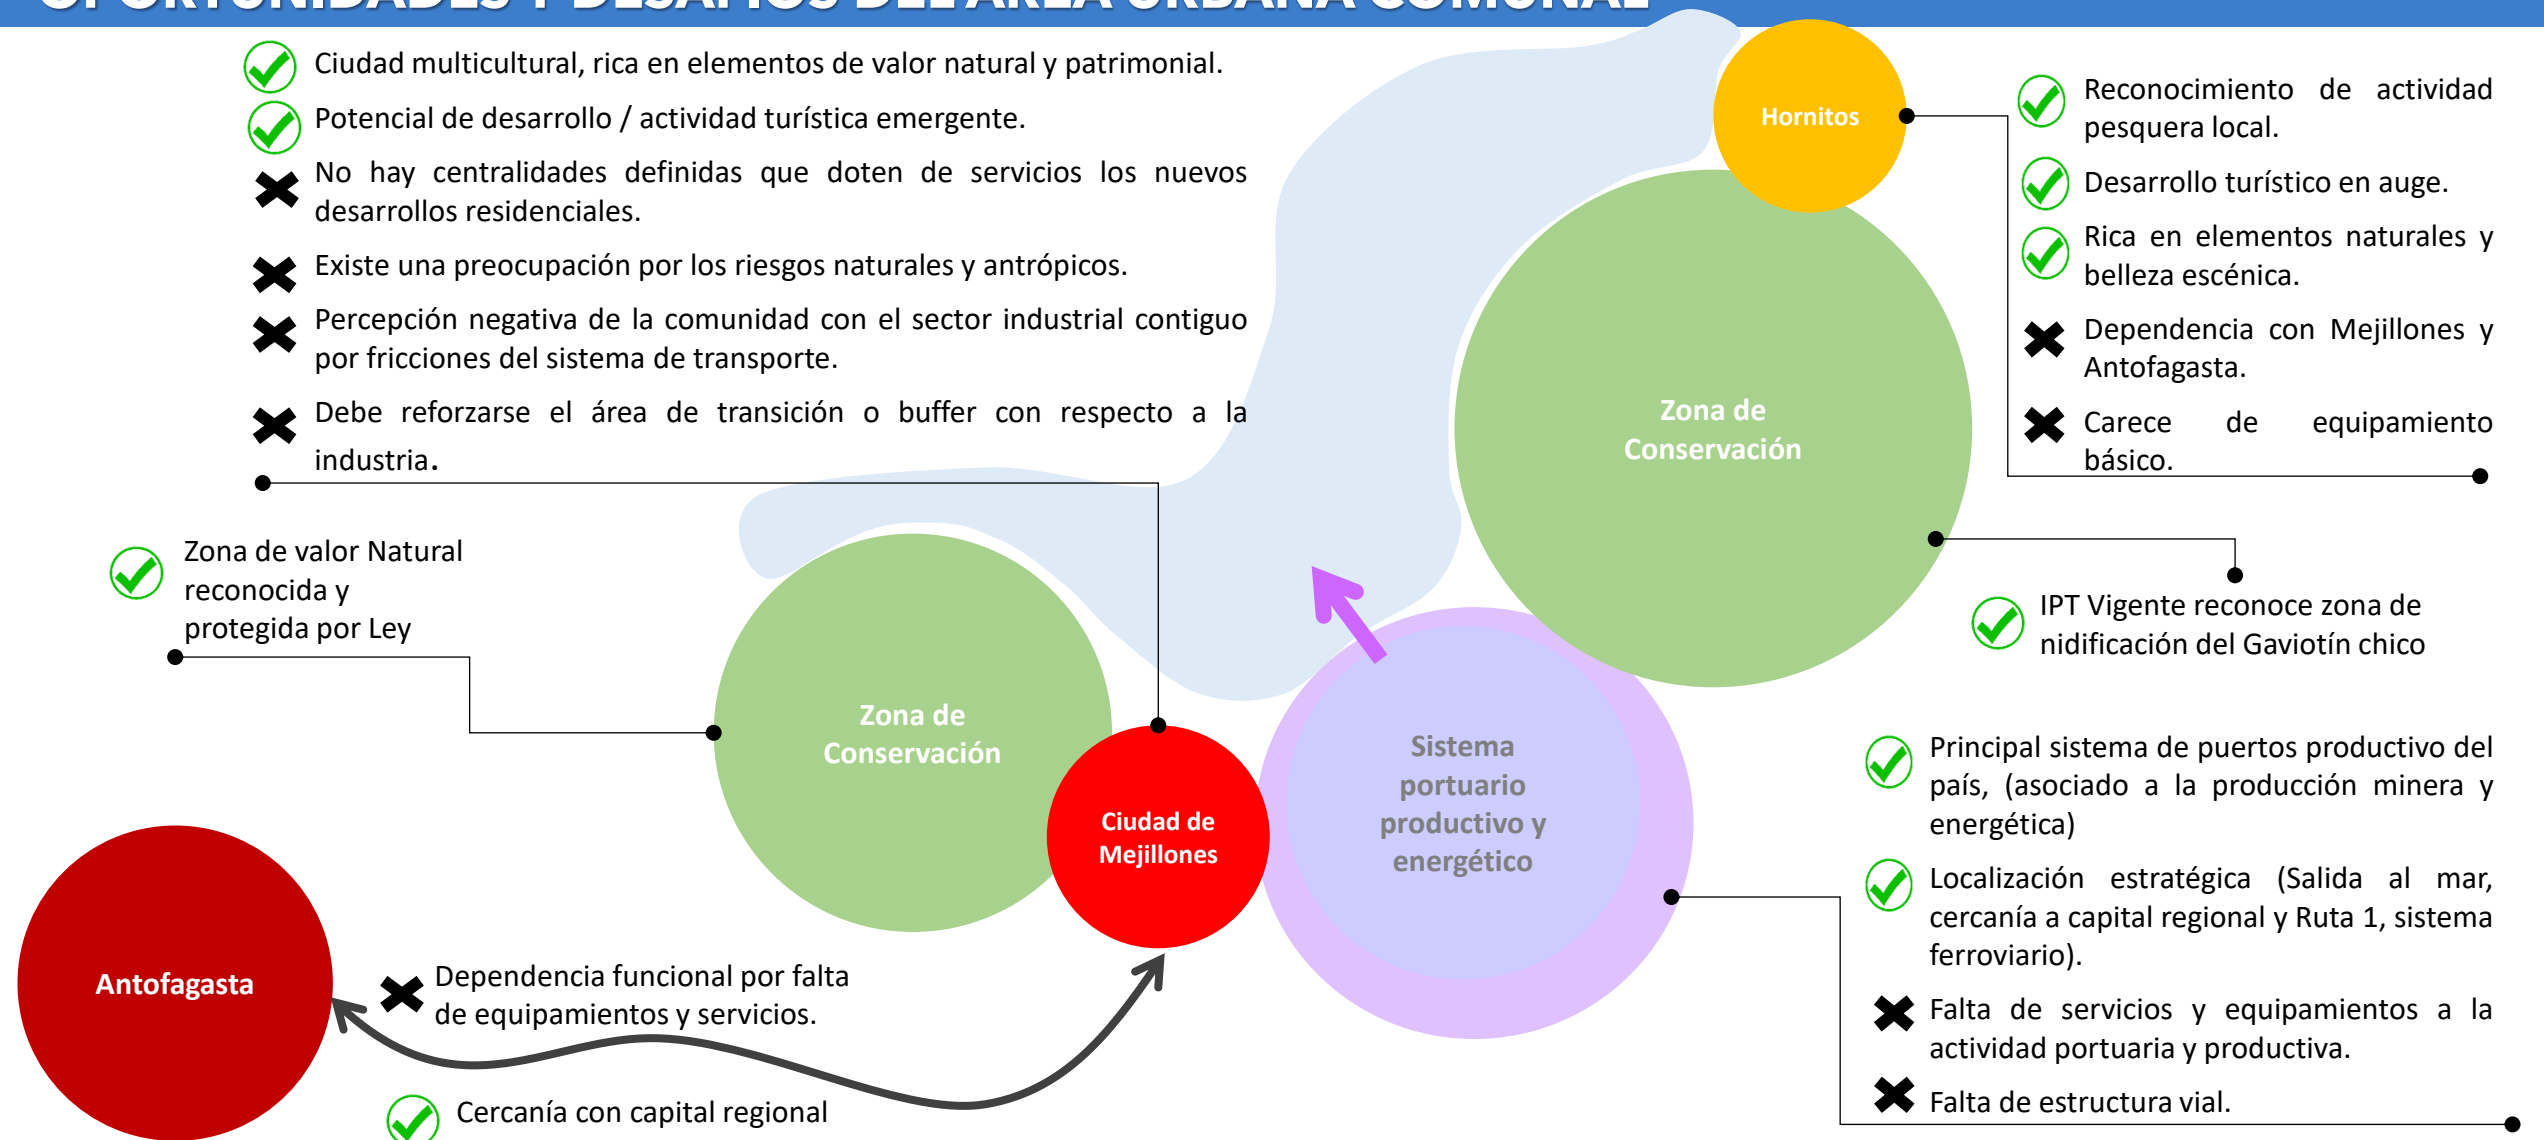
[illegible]

Ciudad multicultural, rica en elementos de valor natural y patrimonial.

Potencial de desarrollo / actividad turística emergente.

No hay centralidades definidas que doten de servicios los nuevos desarrollos residenciales.

Existe una preocupación por los riesgos naturales y antrópicos.

Percepción negativa de la comunidad con el sector industrial contiguo por fricciones del sistema de transporte.

Debe reforzarse el área de transición o buffer con respecto a la industria.

Hornitos

Reconocimiento de actividad pesquera local.

Desarrollo turístico en auge.

Rica en elementos naturales y belleza escénica.

Dependencia con Mejillones y Antofagasta.

Carece de equipamiento básico.

Zona de Conservación

IPT Vigente reconoce zona de nidificación del Gaviotín chico

Zona de valor Natural reconocida y protegida por Ley

Zona de Conservación

Ciudad de Mejillones

Sistema portuario productivo y energético

Principal sistema de puertos productivo del país, (asociado a la producción minera y energética)

Localización estratégica (Salida al mar, cercanía a capital regional y Ruta 1, sistema ferroviario).

Falta de servicios y equipamientos a la actividad portuaria y productiva.

Falta de estructura vial.

Antofagasta

Dependencia funcional por falta de equipamientos y servicios.

Cercanía con capital regional